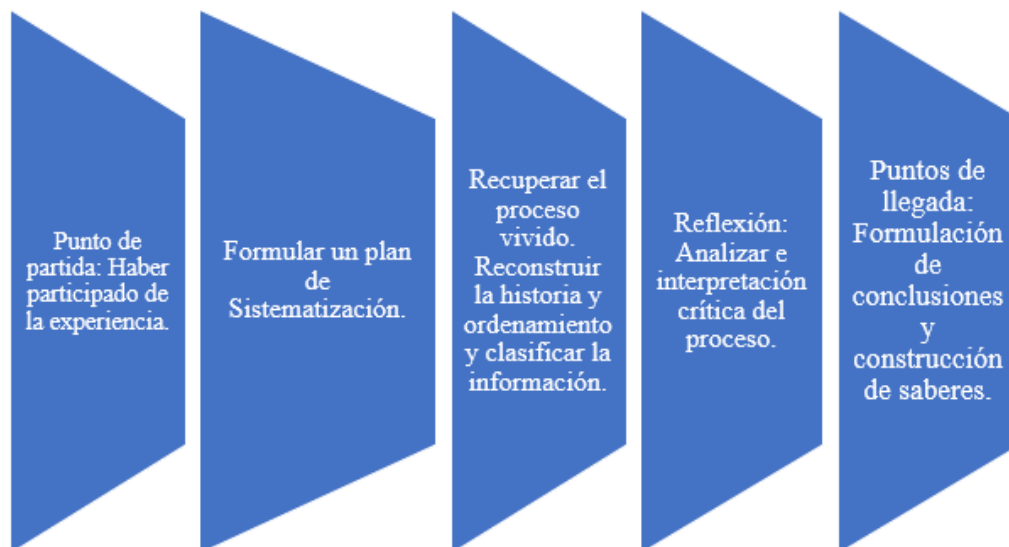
Punto de partida: Haber participado de la experiencia.

Formular un plan de Sistematización.

Recuperar el proceso vivido. Reconstruir la historia y ordenamiento y clasificar la información.

Reflexión: Analizar e interpretación crítica del proceso.

Puntos de llegada: Formulación de conclusiones y construcción de saberes.